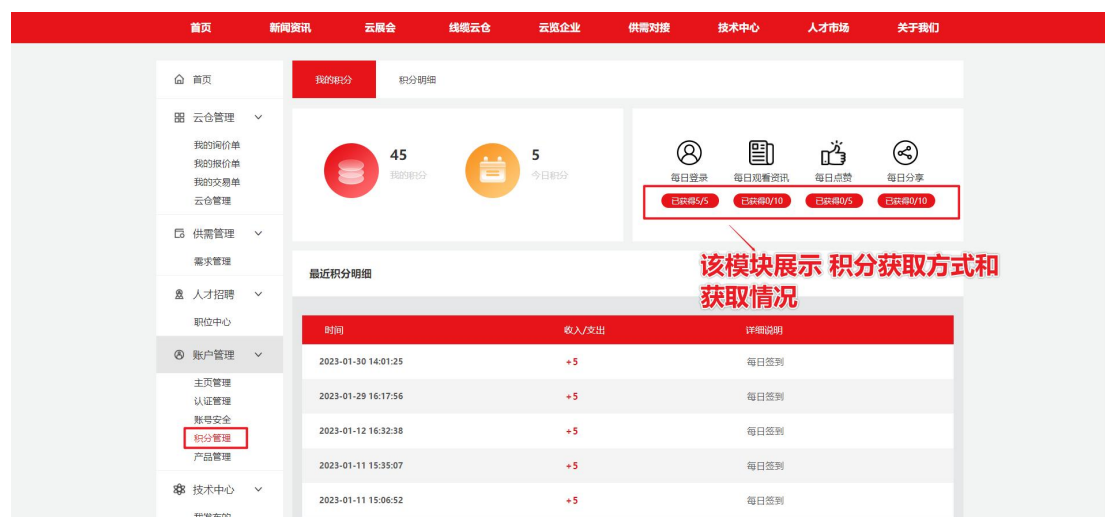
首页 新闻资讯 云展会 线缆云仓 云览企业 供需对接 技术中心 人才市场 关于我们

首页
云仓管理
我的询价单
我的报价单
我的交易单
云仓管理
供需管理
需求管理
人才招聘
职位中心
账户管理
主页管理
认证管理
账号安全
积分管理
产品管理
技术中心
我发布的

我的积分 积分明细

45
我的积分

5
今日积分

每日登录 每日观看资讯 每日点赞 每日分享
已获得5/5 已获得0/10 已获得0/5 已获得0/10

该模块展示 积分获取方式和获取情况

最近积分明细

| 时间 | 收入/支出 | 详细说明 |
|---|---|---|
| 2023-01-30 14:01:25 | +5 | 每日签到 |
| 2023-01-29 16:17:56 | +5 | 每日签到 |
| 2023-01-12 16:32:38 | +5 | 每日签到 |
| 2023-01-11 15:35:07 | +5 | 每日签到 |
| 2023-01-11 15:06:52 | +5 | 每日签到 |